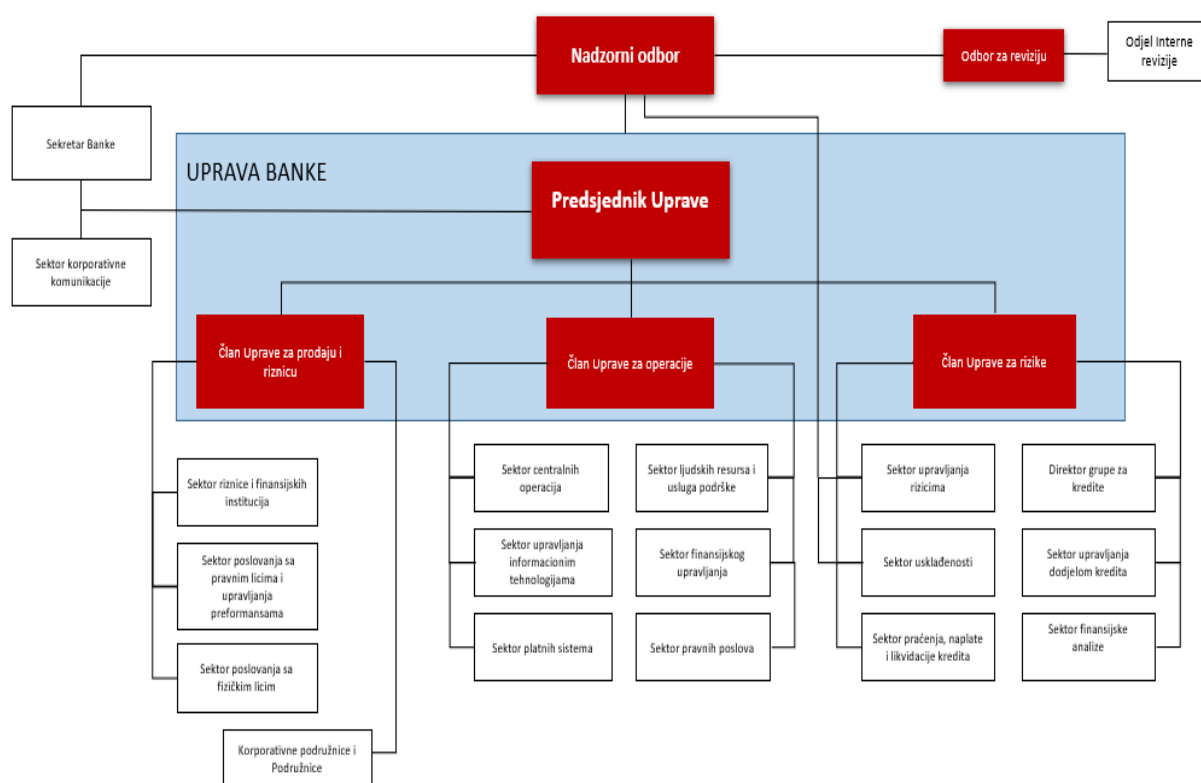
Nadzorni odbor

Odbor za reviziju

Odjel Interne revizije

Sekretar Banke

Sektor korporativne komunikacije

UPRAVA BANKE

Predsjednik Uprave

Član Uprave za prodaju i riznicu

Član Uprave za operacije

Član Uprave za rizike

Sektor riznice i finansijskih institucija

Sektor poslovanja sa pravnim licima i upravljanja preformansama

Sektor poslovanja sa fizičkim licim

Korporativne podružnice i Podružnice

Sektor centralnih operacija

Sektor upravljanja informacionim tehnologijama

Sektor platnih sistema

Sektor ljudskih resursa i usluga podrške

Sektor finansijskog upravljanja

Sektor pravnih poslova

Sektor upravljanja rizicima

Sektor usklađenosti

Sektor praćenja, naplate i likvidacije kredita

Direktor grupe za kredite

Sektor upravljanja dodjelom kredita

Sektor finansijske analize